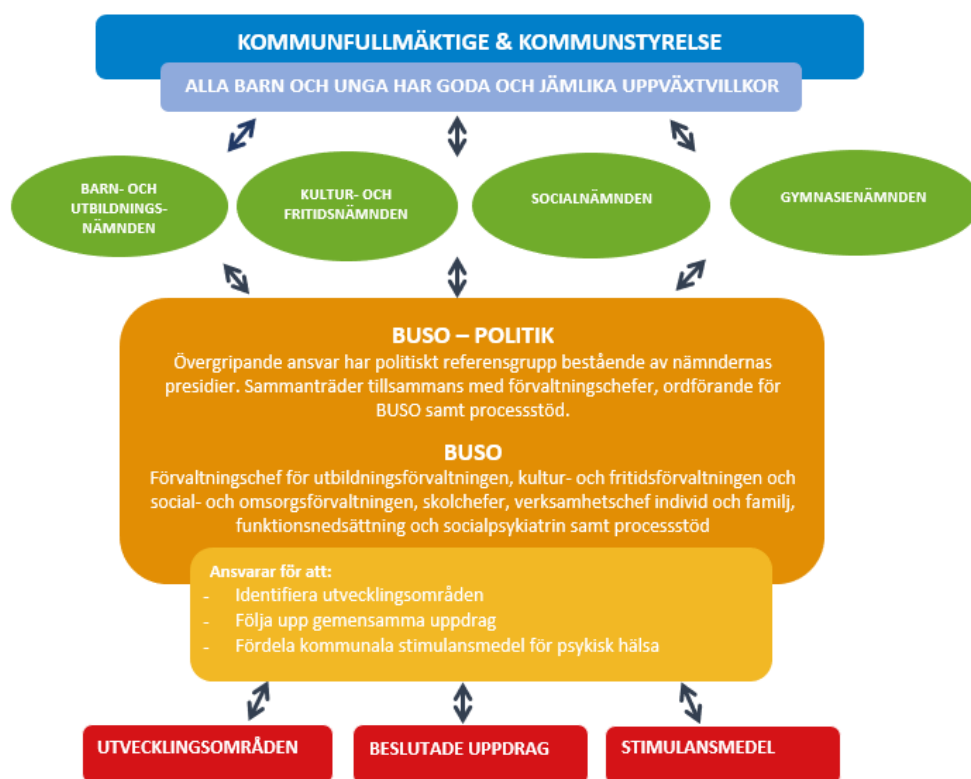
KOMMUNFULLMÄKTIGE & KOMMUNSTYRELSE

ALLA BARN OCH UNGA HAR GODA OCH JÄMLIKA UPPVÄXTVILLKOR

BARN- OCH UTBILDNINGS-NÄMNDEN

KULTUR- OCH FRITIDSNÄMNDEN

SOCIALNÄMNDEN

GYMNASIENÄMNDEN

BUSO – POLITIK

Övergripande ansvar har politiskt referensgrupp bestående av nämndernas presidier. Sammanträder tillsammans med förvaltningschefer, ordförande för BUSO samt processtöd.

BUSO

Förvaltningschef för utbildningsförvaltningen, kultur- och fritidsförvaltningen och social- och omsorgsförvaltningen, skolchefer, verksamhetschef individ och familj, funktionsnedsättning och socialpsykiatrin samt processtöd

Ansvarar för att:
- Identifiera utvecklingsområden
- Följa upp gemensamma uppdrag
- Fördela kommunala stimulansmedel för psykisk hälsa

UTVECKLINGSOMRÅDEN

BESLUTADE UPPDRAG

STIMULANSMEDEL